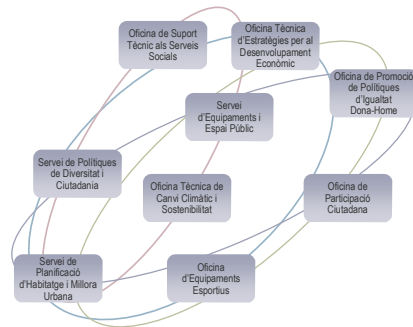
Oficina de Suport Tècnic als Serveis Socials

Oficina Tècnica d'Estratègies per al Desenvolupament Econòmic

Oficina de Promoció de Polítiques d'Igualtat Dona-Home

Servei d'Equipaments i Espai Públic

Servei de Polítiques de Diversitat i Ciutadania

Oficina Tècnica de Canvi Climàtic i Sostenibilitat

Oficina de Participació Ciutadana

Servei de Planificació d'Habitatge i Millora Urbana

Oficina d'Equipaments Esportius